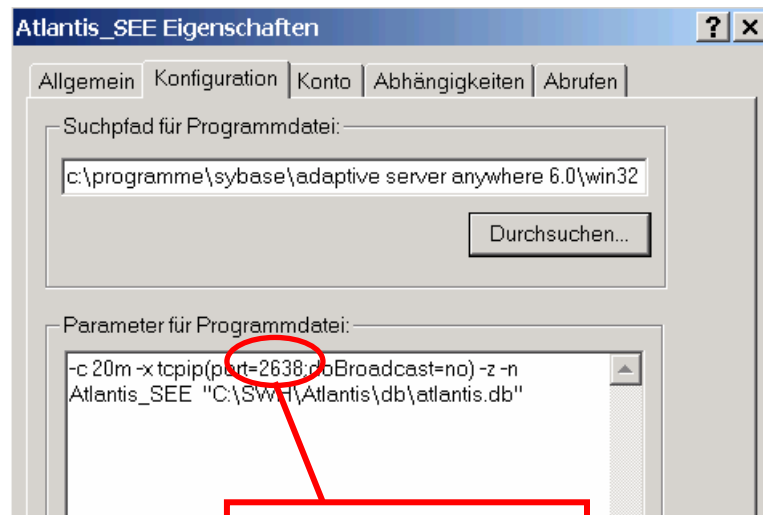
Atlantis_SEE Eigenschaften

? ×

Allgemein | Konfiguration | Konto | Abhängigkeiten | Abrufen

Suchpfad für Programmdatei:

c:\programme\sybase\adaptive server anywhere 6.0\win32

Durchsuchen...

Parameter für Programmdatei:

-c 20m -x tcpip(port=2638;dbBroadcast=no) -z -n Atlantis_SEE "C:\SWH\Atlantis\db\atlantis.db"